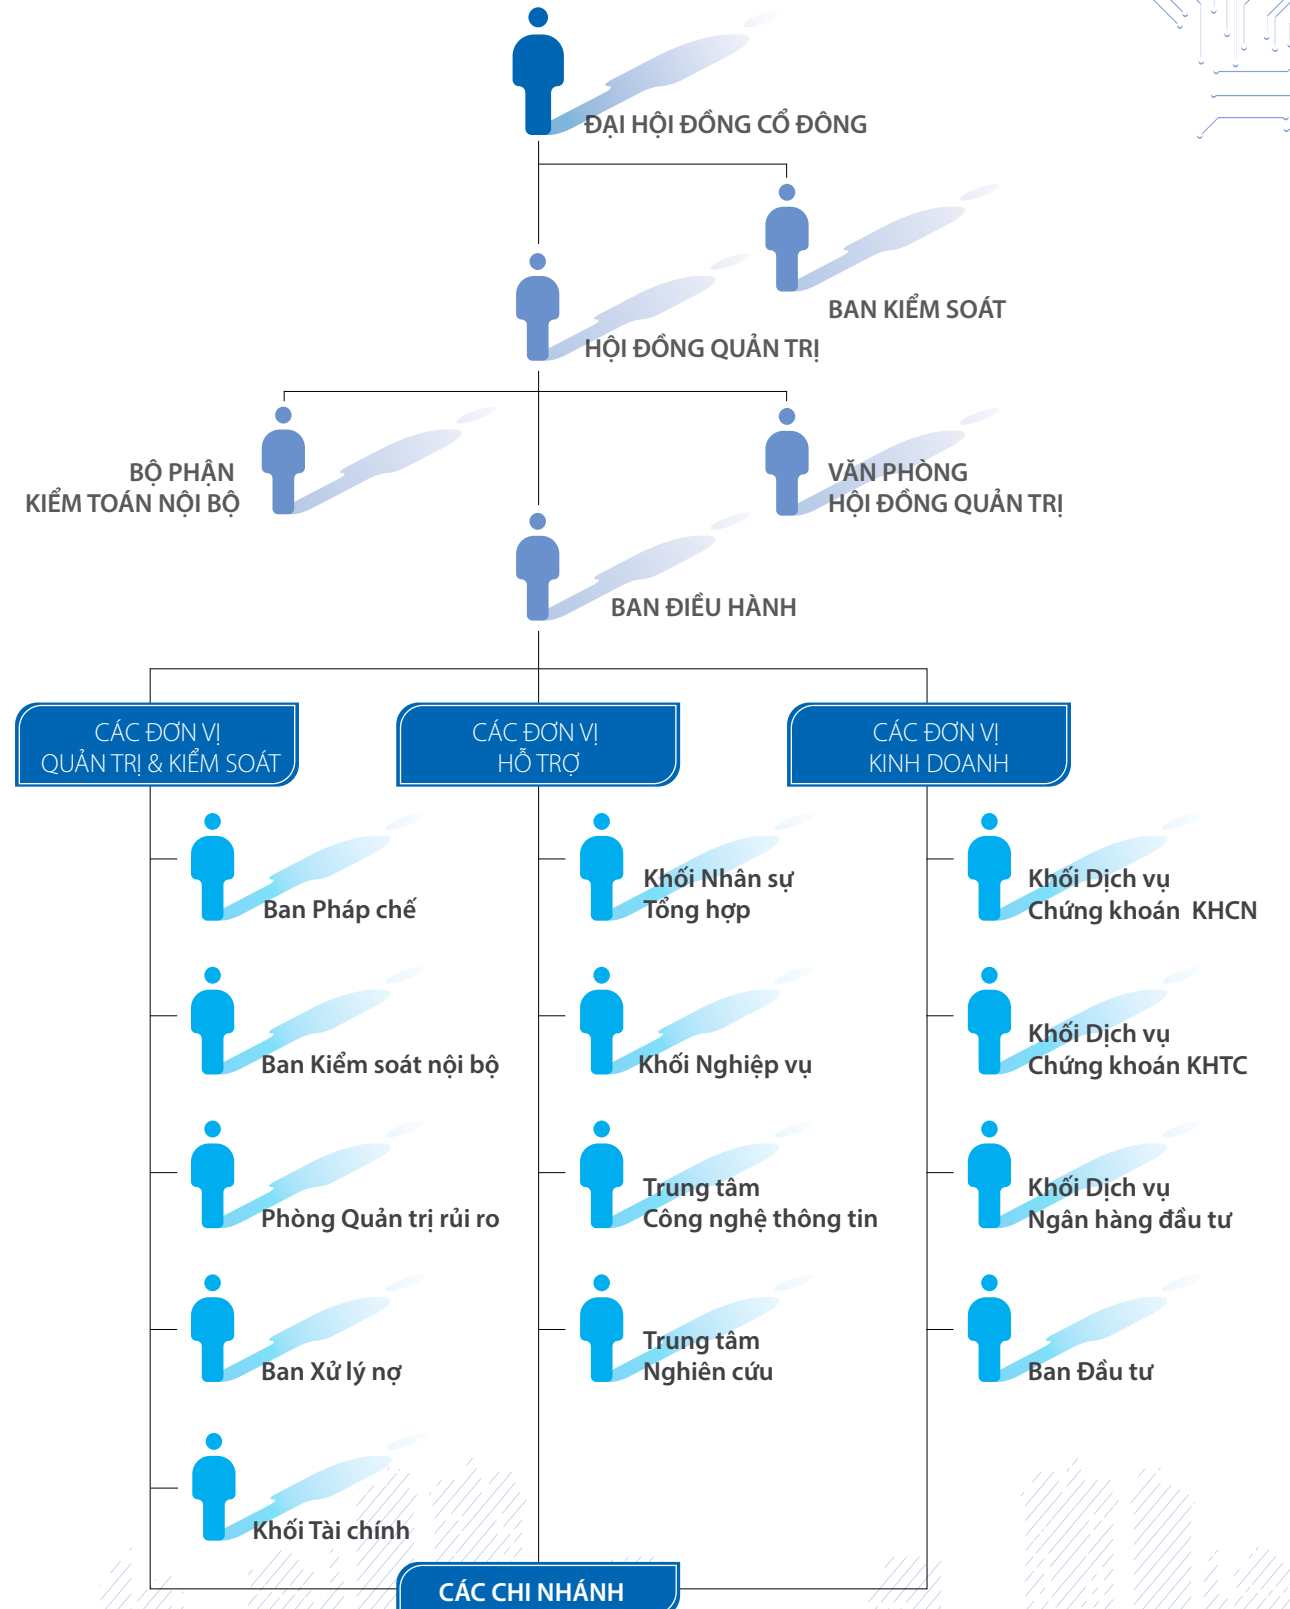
ĐẠI HỘI ĐỒNG CỔ ĐÔNG

BAN KIỂM SOÁT

HỘI ĐỒNG QUẢN TRỊ

BỘ PHẬN KIỂM TOÁN NỘI BỘ

VĂN PHÒNG HỘI ĐỒNG QUẢN TRỊ

BAN ĐIỀU HÀNH

CÁC ĐƠN VỊ QUẢN TRỊ & KIỂM SOÁT

CÁC ĐƠN VỊ HỖ TRỢ

CÁC ĐƠN VỊ KINH DOANH

Ban Pháp chế

Ban Kiểm soát nội bộ

Phòng Quản trị rủi ro

Ban Xử lý nợ

Khối Tài chính

Khối Nhân sự Tổng hợp

Khối Nghiệp vụ

Trung tâm Công nghệ thông tin

Trung tâm Nghiên cứu

Khối Dịch vụ Chứng khoán KHCN

Khối Dịch vụ Chứng khoán KHTC

Khối Dịch vụ Ngân hàng đầu tư

Ban Đầu tư

CÁC CHI NHÁNH